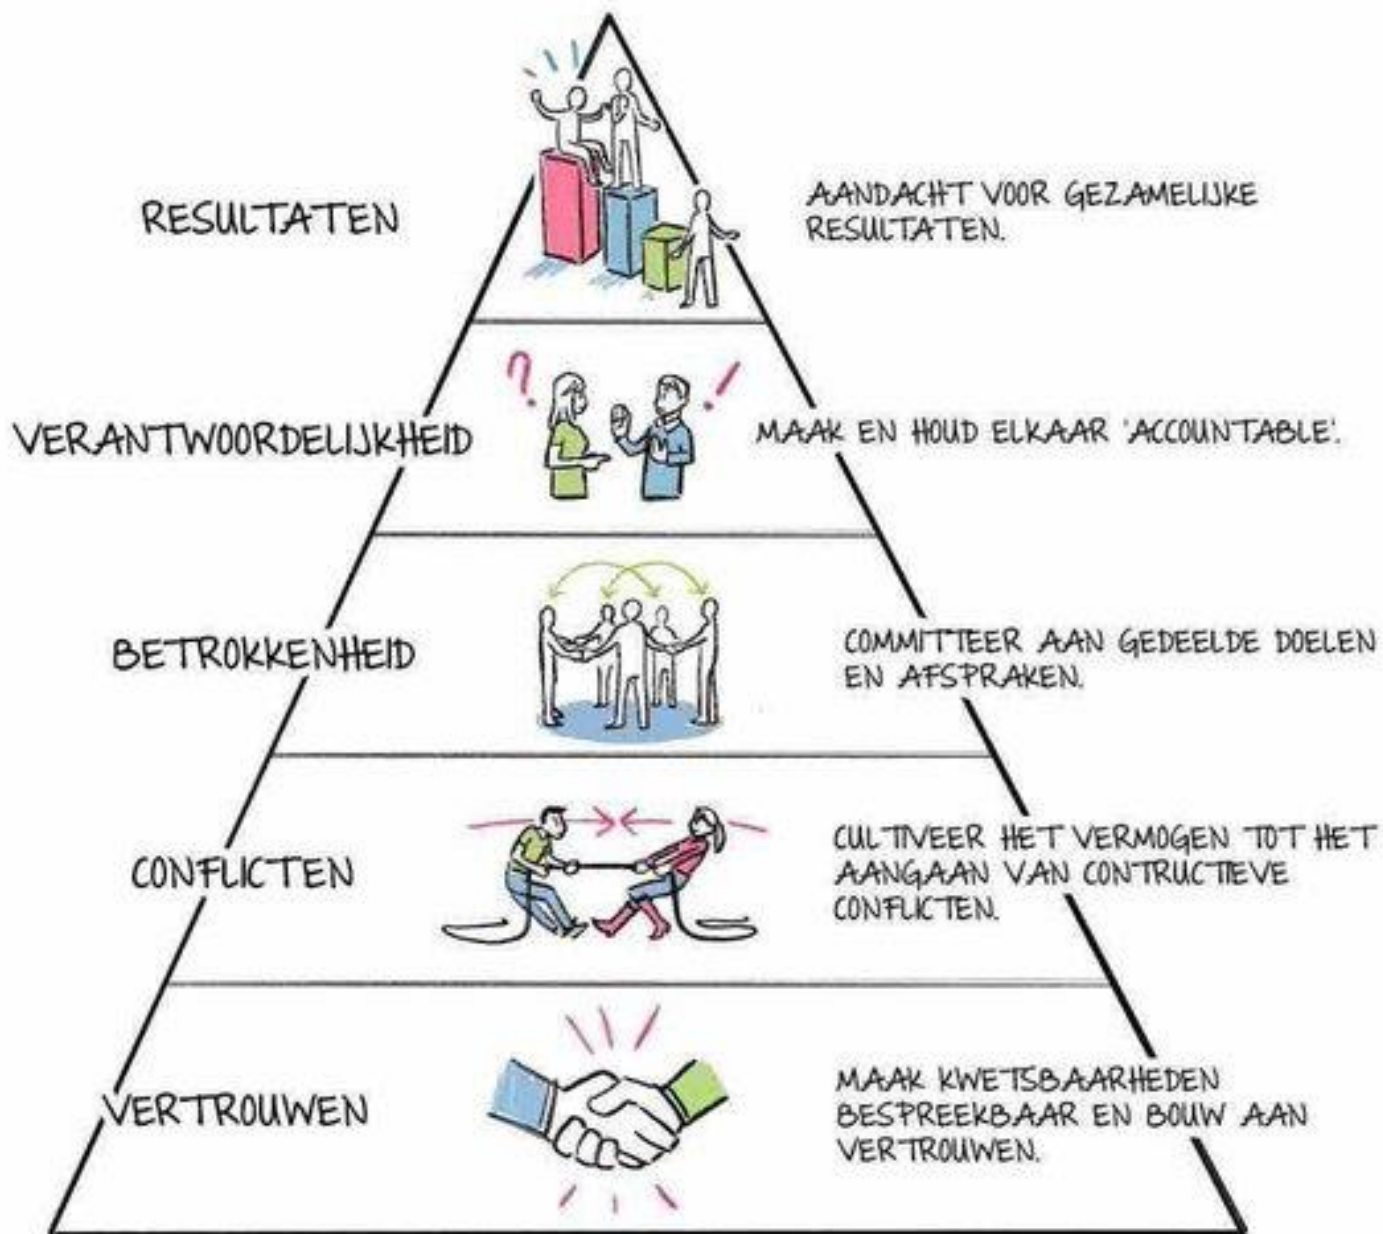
RESULTATEN

AANDACHT VOOR GEZAMELIJKE RESULTATEN.

VERANTWOORDELIJKHEID

MAAK EN HOUD ELKAAR 'ACCOUNTABLE'.

BETROKKENHEID

COMMITTEER AAN GEDEELDE DOELEN EN AFSPRAKEN.

CONFLICTEN

CULTIVEER HET VERMOGEN TOT HET AANGAAN VAN CONTRUCTIEVE CONFLICTEN.

VERTROUWEN

MAAK KWETSBAARHEDEN BESPREEKBAAR EN BOUW AAN VERTROUWEN.